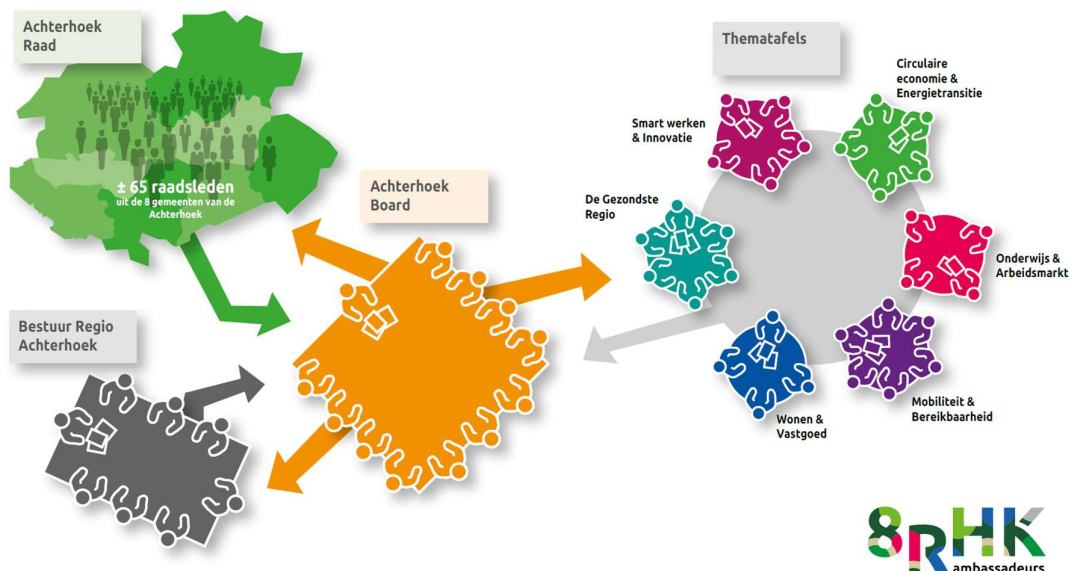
Achterhoek Raad

± 65 raadsleden
uit de 8 gemeenten van de Achterhoek

Achterhoek Board

Thematafels

Smart werken & Innovatie

Circulaire economie & Energietransitie

De Gezondste Regio

Onderwijs & Arbeidsmarkt

Mobiliteit & Bereikbaarheid

Wonen & Vastgoed

Bestuur Regio Achterhoek

8RHK
ambassadeurs